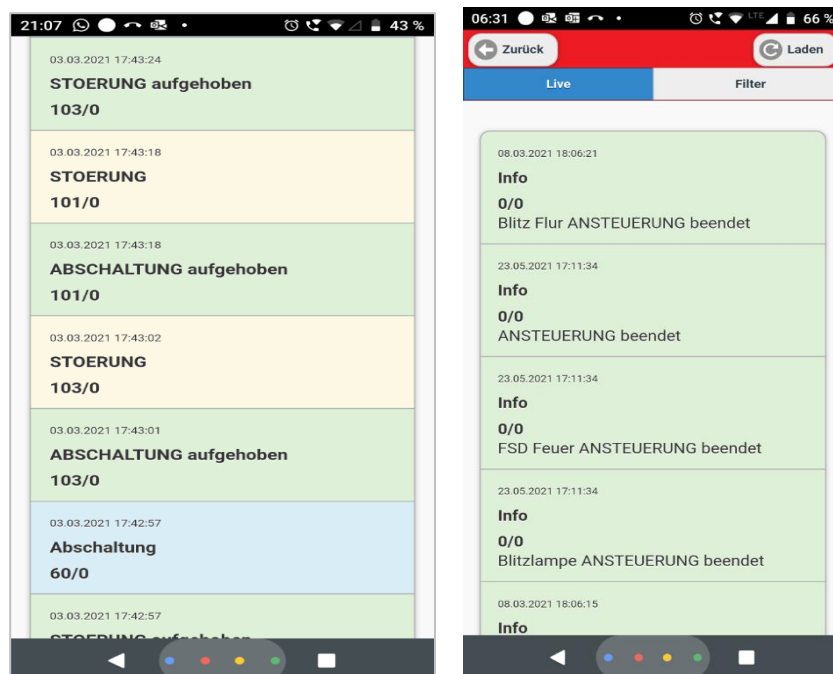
21:07 43 %

03.03.2021 17:43:24
STOERUNG aufgehoben
103/0

03.03.2021 17:43:18
STOERUNG
101/0

03.03.2021 17:43:18
ABSCHALTUNG aufgehoben
101/0

03.03.2021 17:43:02
STOERUNG
103/0

03.03.2021 17:43:01
ABSCHALTUNG aufgehoben
103/0

03.03.2021 17:42:57
Abschaltung
60/0

03.03.2021 17:42:57
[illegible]

06:31 LTE 66 %
Zurück
Laden
Live
Filter

08.03.2021 18:06:21
Info
0/0
Blitz Flur ANSTEUERUNG beendet

23.05.2021 17:11:34
Info
0/0
ANSTEUERUNG beendet

23.05.2021 17:11:34
Info
0/0
FSD Feuer ANSTEUERUNG beendet

23.05.2021 17:11:34
Info
0/0
Blitzlampe ANSTEUERUNG beendet

08.03.2021 18:06:15
Info